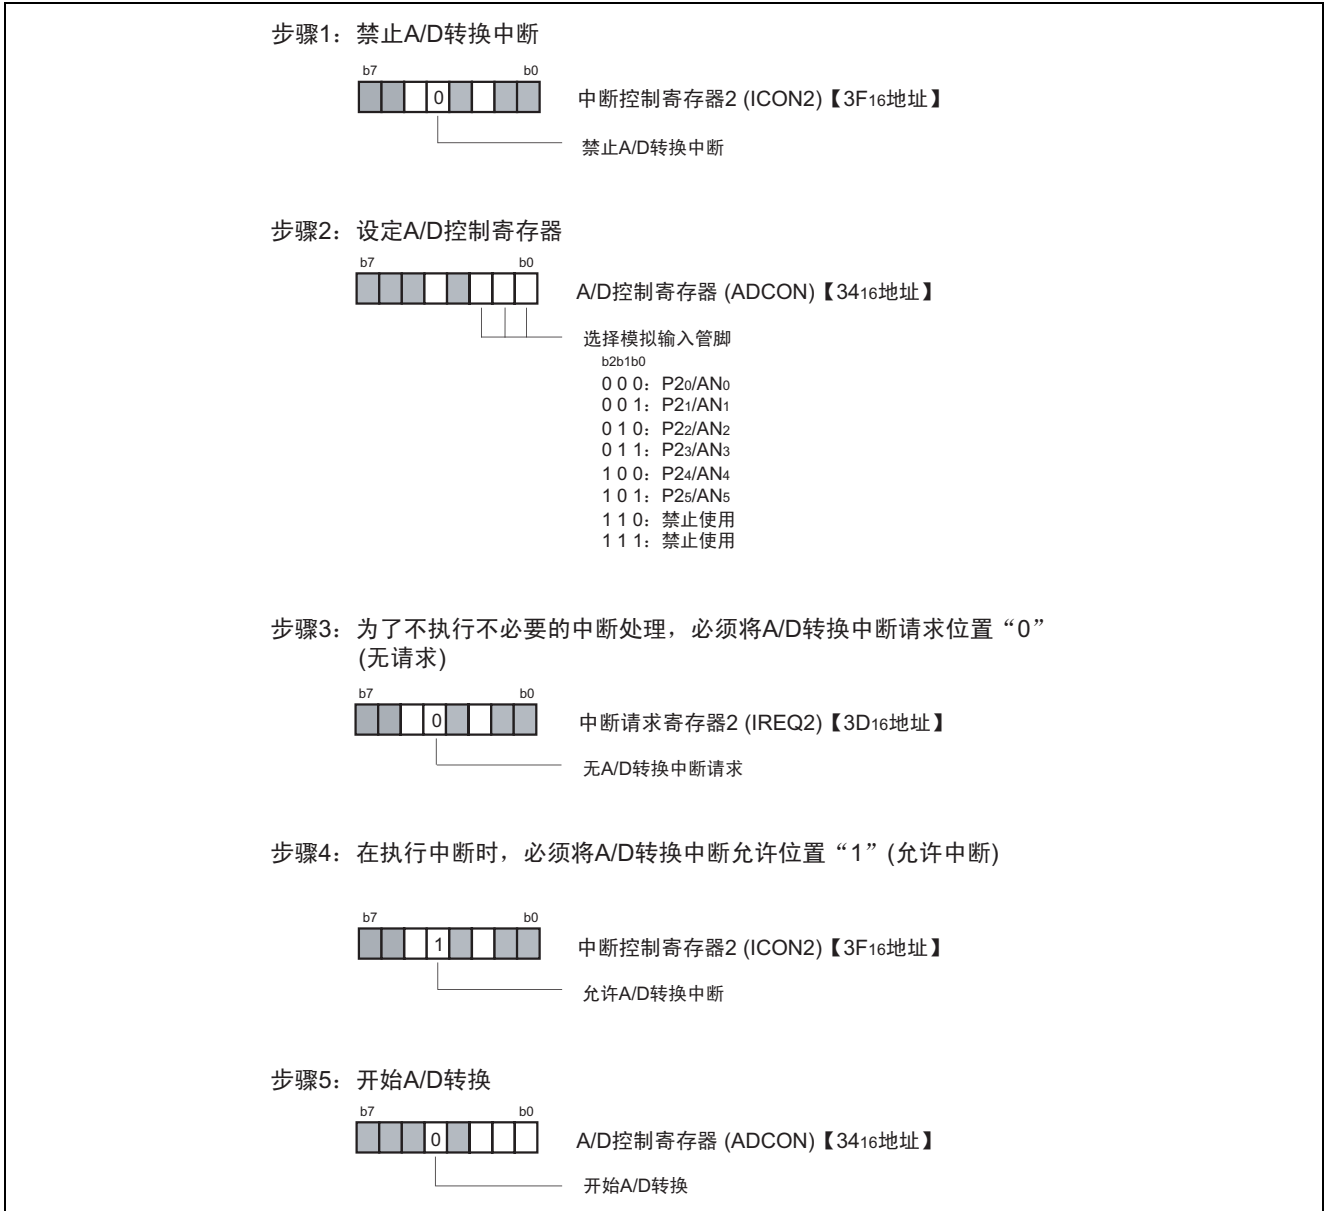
步骤1：禁止A/D转换中断

b7 b0

0

中断控制寄存器2 (ICON2)【$3F_{16}$地址】

禁止A/D转换中断

步骤2：设定A/D控制寄存器

b7 b0

A/D控制寄存器 (ADCON)【$34_{16}$地址】

选择模拟输入管脚
b2b1b0
0 0 0：$P2_0/AN_0$
0 0 1：$P2_1/AN_1$
0 1 0：$P2_2/AN_2$
0 1 1：$P2_3/AN_3$
1 0 0：$P2_4/AN_4$
1 0 1：$P2_5/AN_5$
1 1 0：禁止使用
1 1 1：禁止使用

步骤3：为了不执行不必要的中断处理，必须将A/D转换中断请求位置“0” (无请求)

b7 b0

0

中断请求寄存器2 (IREQ2)【$3D_{16}$地址】

无A/D转换中断请求

步骤4：在执行中断时，必须将A/D转换中断允许位置“1” (允许中断)

b7 b0

1

中断控制寄存器2 (ICON2)【$3F_{16}$地址】

允许A/D转换中断

步骤5：开始A/D转换

b7 b0

0

A/D控制寄存器 (ADCON)【$34_{16}$地址】

开始A/D转换